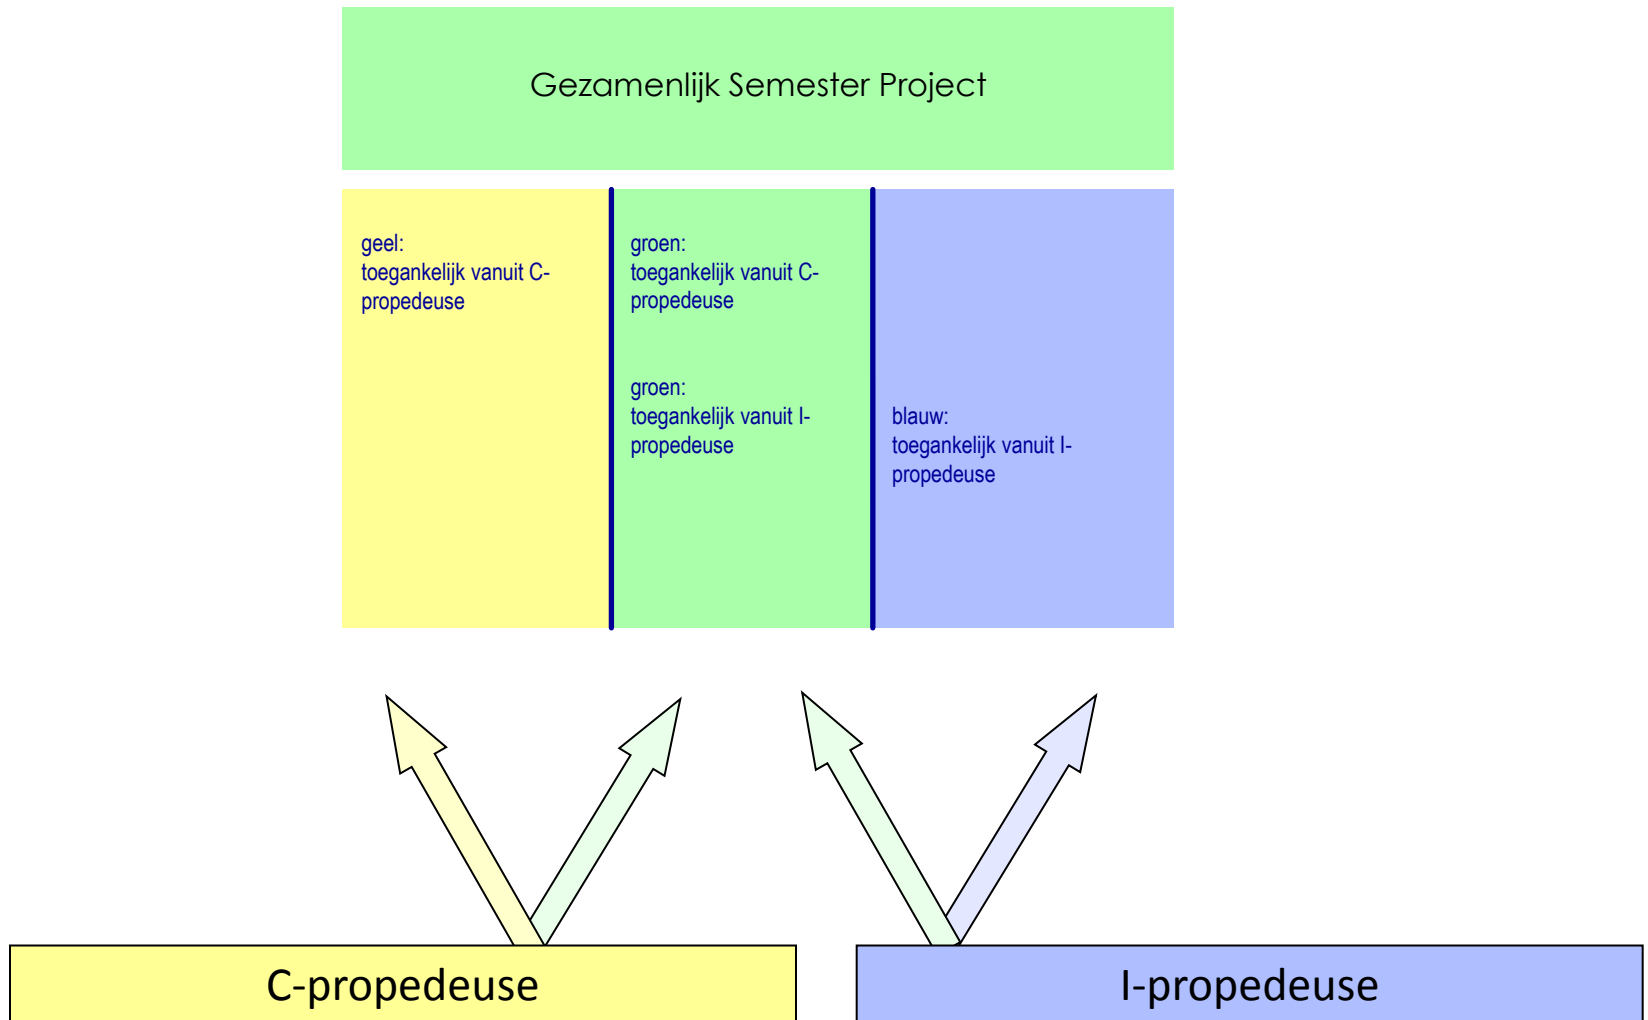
Gezamenlijk Semester Project

geel:
toegankelijk vanuit C-propedeuse

groen:
toegankelijk vanuit C-propedeuse

groen:
toegankelijk vanuit I-propedeuse

blauw:
toegankelijk vanuit I-propedeuse

C-propedeuse

I-propedeuse